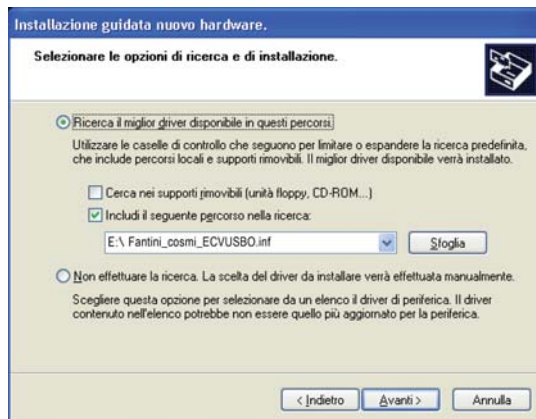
Installazione guidata nuovo hardware.

Selezionare le opzioni di ricerca e di installazione.

Ricerca il miglior driver disponibile in questi percorsi.

Utilizzare le caselle di controllo che seguono per limitare o espandere la ricerca predefinita, che include percorsi locali e supporti rimovibili. Il miglior driver disponibile verrà installato.

Cerca nei supporti rimovibili (unità floppy, CD-ROM...)

Includi il seguente percorso nella ricerca:

E:\ Fantini_cosmi_ECVUSBO.inf

Sfoglia

Non effettuare la ricerca. La scelta del driver da installare verrà effettuata manualmente.

Scegliere questa opzione per selezionare da un elenco il driver di periferica. Il driver contenuto nell'elenco potrebbe non essere quello più aggiornato per la periferica.

< Indietro

Avanti >

Annulla